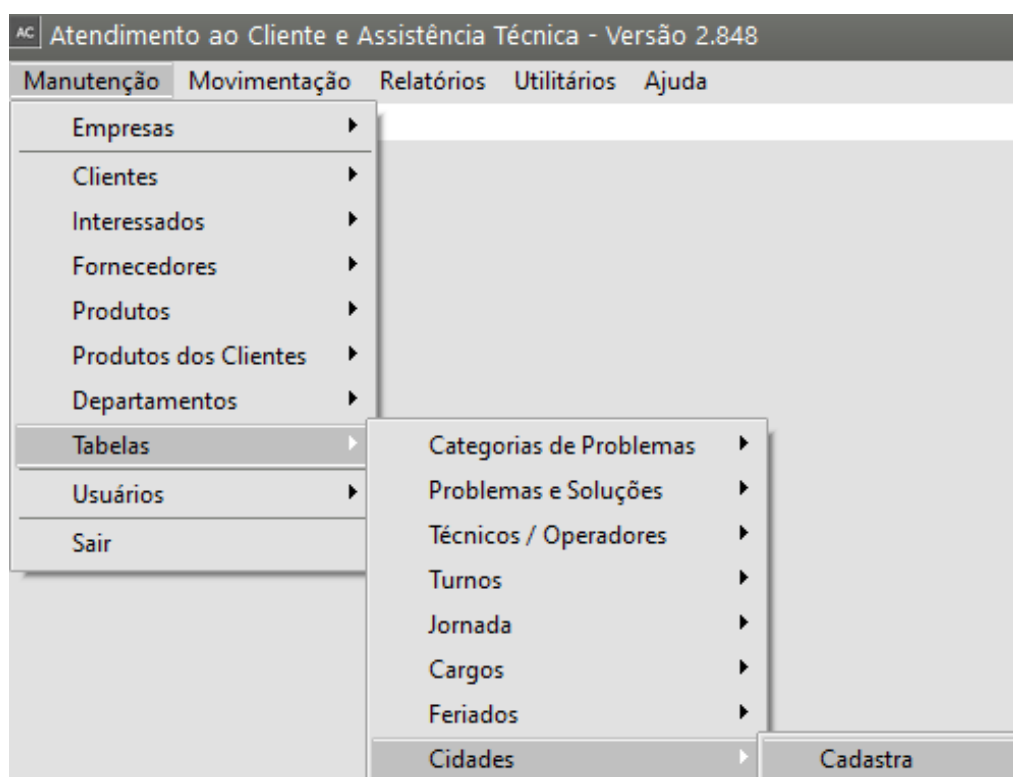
AC Atendimento ao Cliente e Assistência Técnica - Versão 2.848

Manutenção Movimentação Relatórios Utilitários Ajuda

Empresas
Clientes
Interessados
Fornecedores
Produtos
Produtos dos Clientes
Departamentos
Tabelas
Usuários
Sair

Categorias de Problemas
Problemas e Soluções
Técnicos / Operadores
Turnos
Jornada
Cargos
Feriados
Cidades

Cadastra